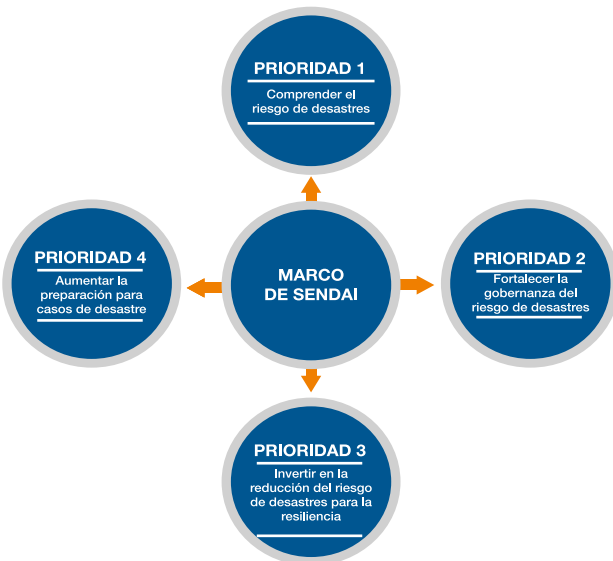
MARCO DE SENDAI

PRIORIDAD 1
Comprender el riesgo de desastres

PRIORIDAD 4
Aumentar la preparación para casos de desastre

PRIORIDAD 2
Fortalecer la gobernanza del riesgo de desastres

PRIORIDAD 3
Invertir en la reducción del riesgo de desastres para la resiliencia